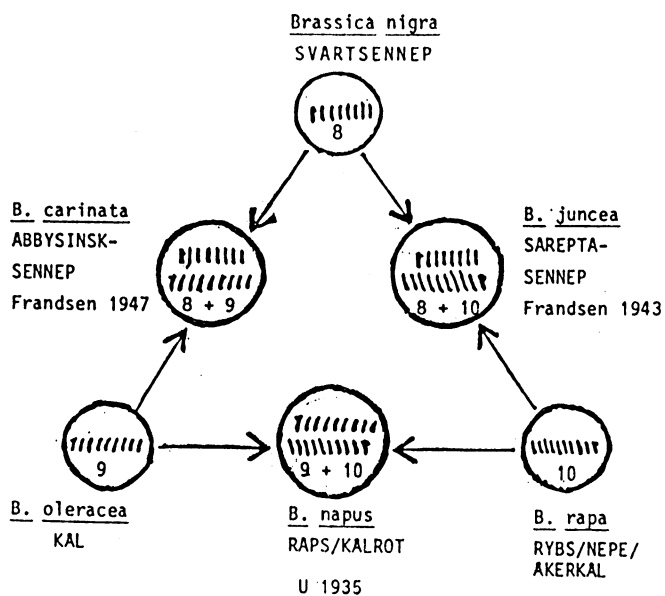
Brassica nigra
SVARTSENNEP

8

B. carinata
ABBYSINSK-SENNEP
Frandsen 1947

8 + 9

B. juncea
SAREPTA-SENNEP
Frandsen 1943

8 + 10

9

9 + 10

10

B. oleracea
KAL

B. napus
RAPS/KALROT

U 1935

B. rapa
RYBS/NEPE/
AKERKAL